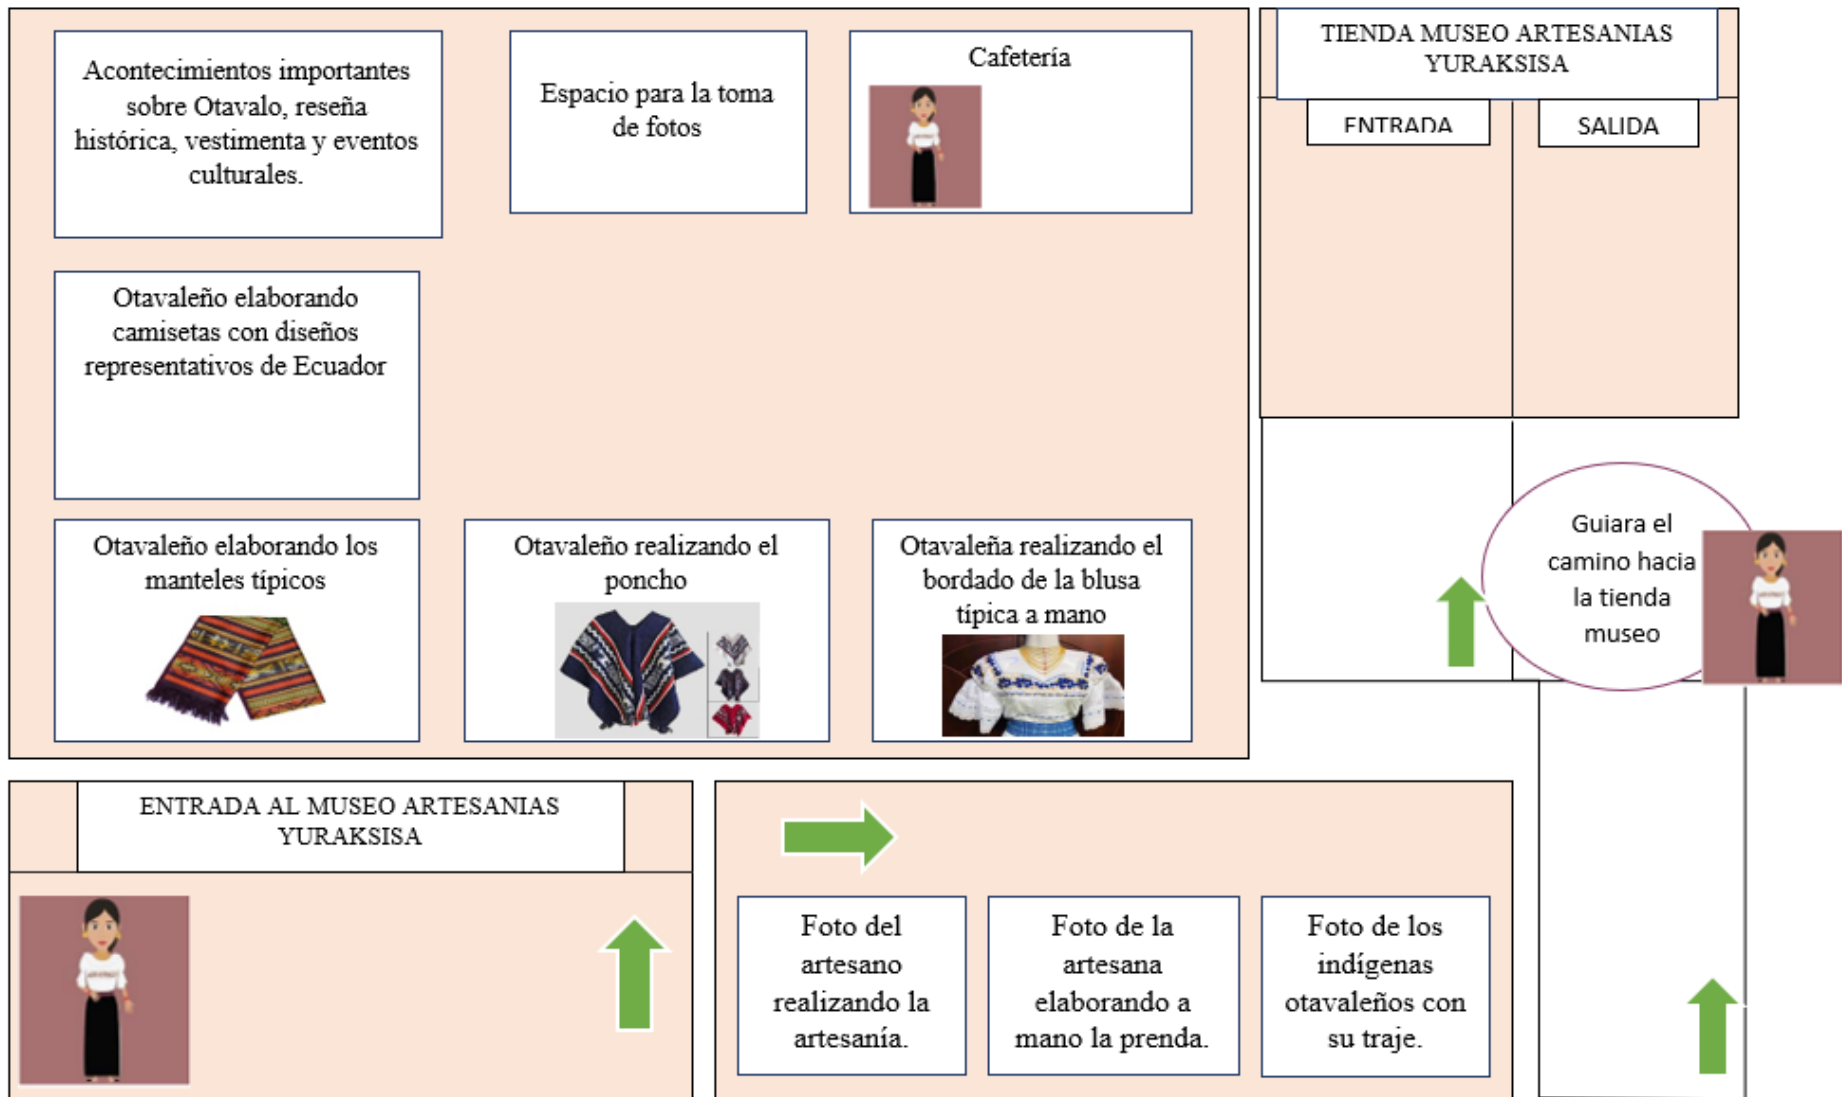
Acontecimientos importantes sobre Otavalo, reseña histórica, vestimenta y eventos culturales.

Espacio para la toma de fotos

Cafetería

TIENDA MUSEO ARTESANIAS YURAKSISA

ENTRADA

SALIDA

Otavaleño elaborando camisetas con diseños representativos de Ecuador

Otavaleño elaborando los manteles típicos

Otavaleño realizando el poncho

Otavaleña realizando el bordado de la blusa típica a mano

Guiara el camino hacia la tienda museo

ENTRADA AL MUSEO ARTESANIAS YURAKSISA

Foto del artesano realizando la artesanía.

Foto de la artesana elaborando a mano la prenda.

Foto de los indígenas otavaleños con su traje.